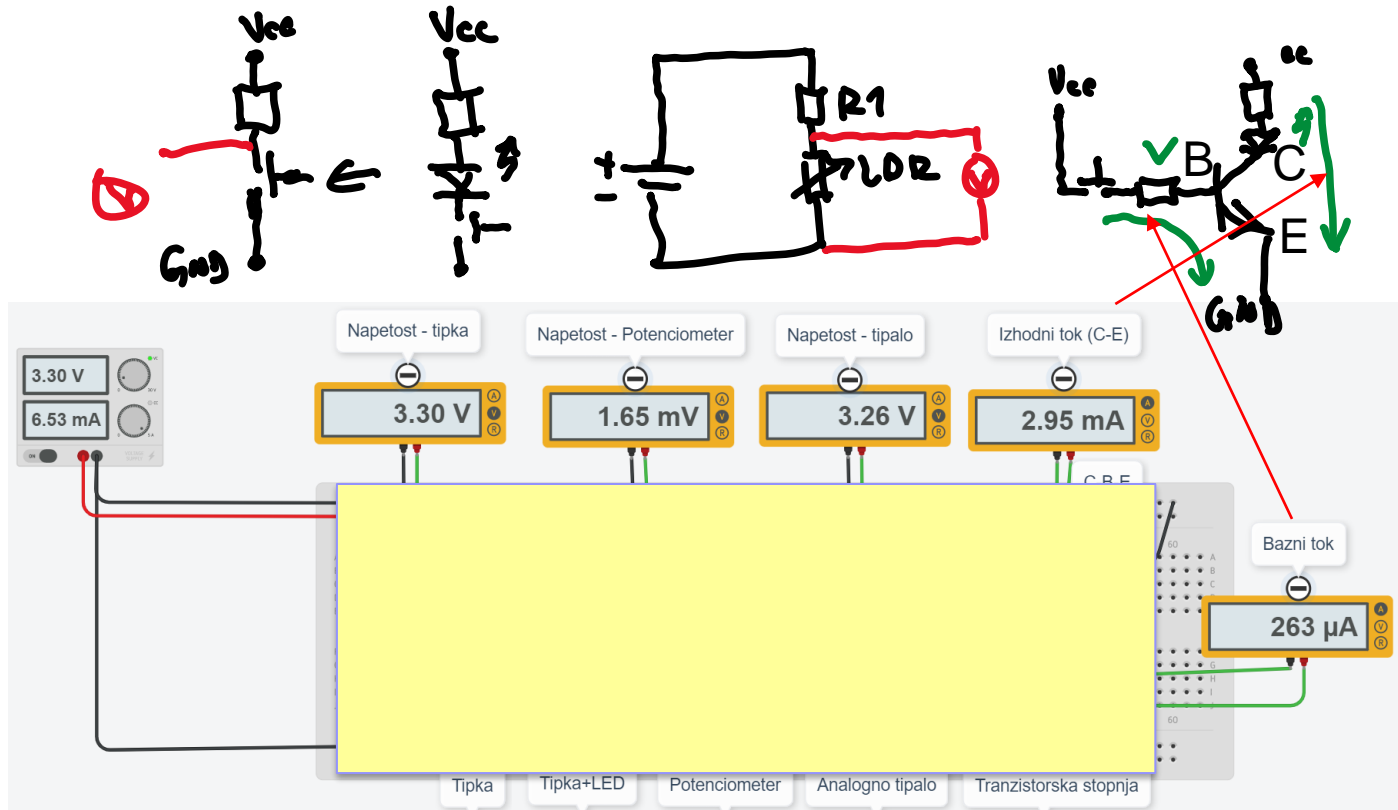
Vcc
GND
Vcc
R1
LDR
+
-
V
Vcc
cc
B
C
E
GND

3.30 V
6.53 mA
ON

Napetost - tipka
3.30 V

Napetost - Potenciometer
1.65 mV

Napetost - tipalo
3.26 V

Izhodni tok (C-E)
2.95 mA

C B E

Bazni tok
263 µA

60
A
B
C
D
E
F
G
H
I
J
60

Tipka
Tipka+LED
Potenciometer
Analogno tipalo
Tranzistorska stopnja